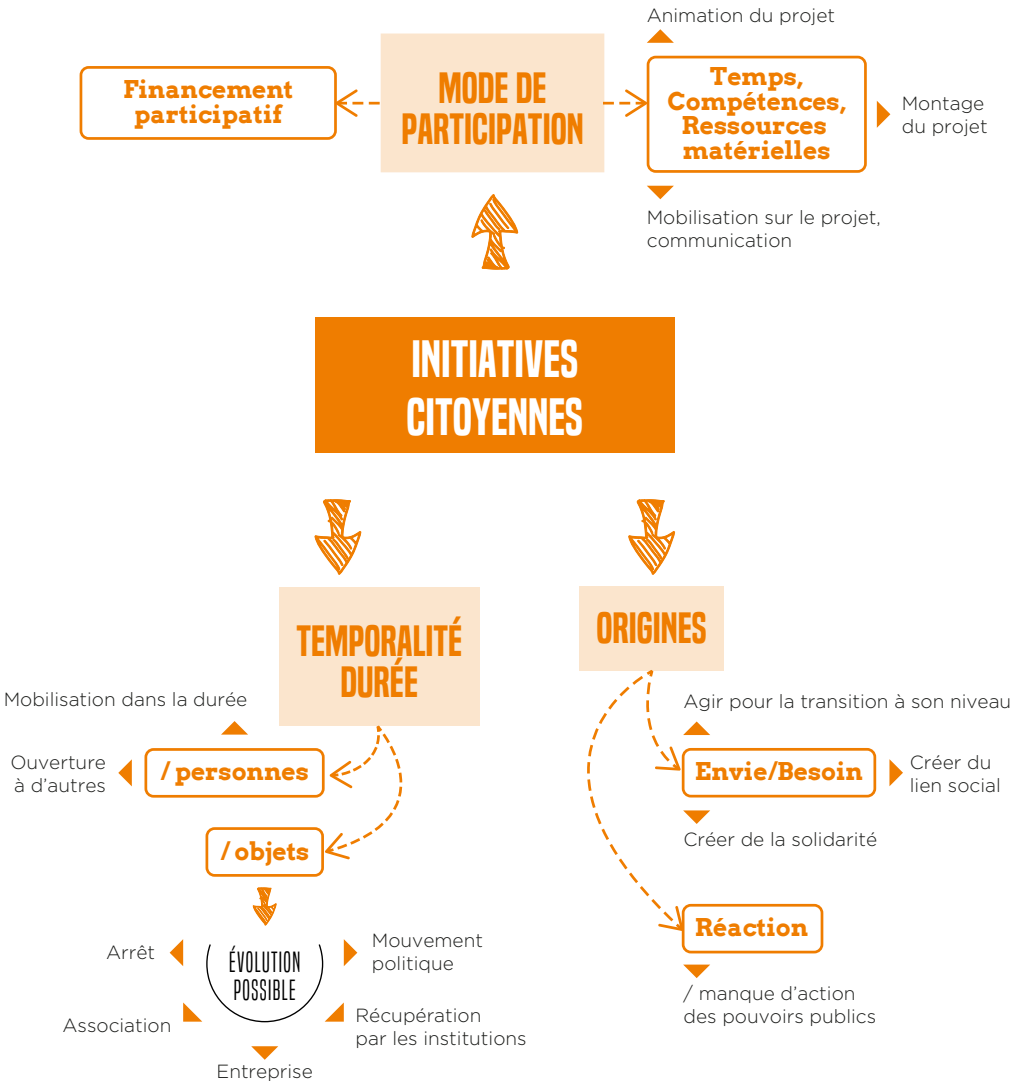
Animation du projet

Financement participatif

MODE DE PARTICIPATION

Temps, Compétences, Ressources matérielles

Montage du projet

Mobilisation sur le projet, communication

INITIATIVES CITOYENNES

TEMPORALITÉ DURÉE

ORIGINES

Mobilisation dans la durée

Ouverture à d'autres

/ personnes

/ objets

Agir pour la transition à son niveau

Envie/Besoin

Créer du lien social

Créer de la solidarité

Arrêt

ÉVOLUTION POSSIBLE

Mouvement politique

Association

Récupération par les institutions

Entreprise

Réaction

/ manque d'action des pouvoirs publics